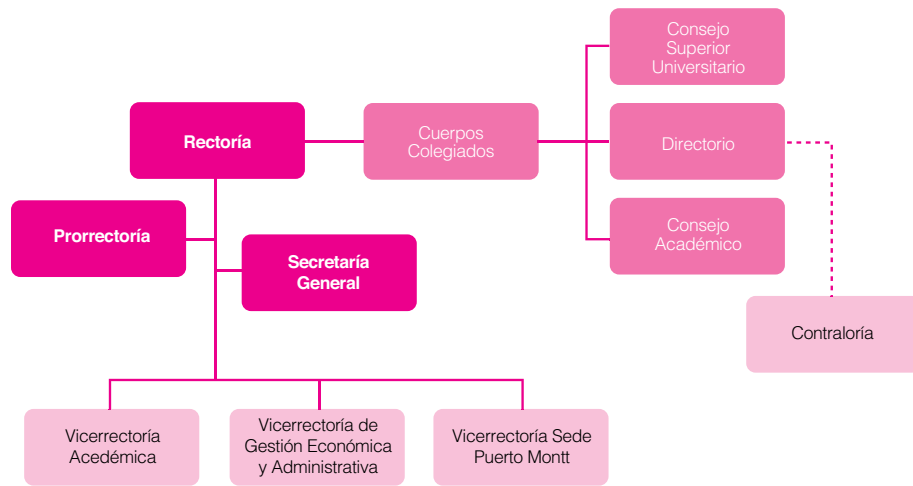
Consejo Superior Universitario

Rectoría

Cuerpos Colegiados

Directorio

Prorrectoría

Secretaría General

Consejo Académico

Contraloría

Vicerrectoría Acedémica

Vicerrectoría de Gestión Económica y Administrativa

Vicerrectoría Sede Puerto Montt